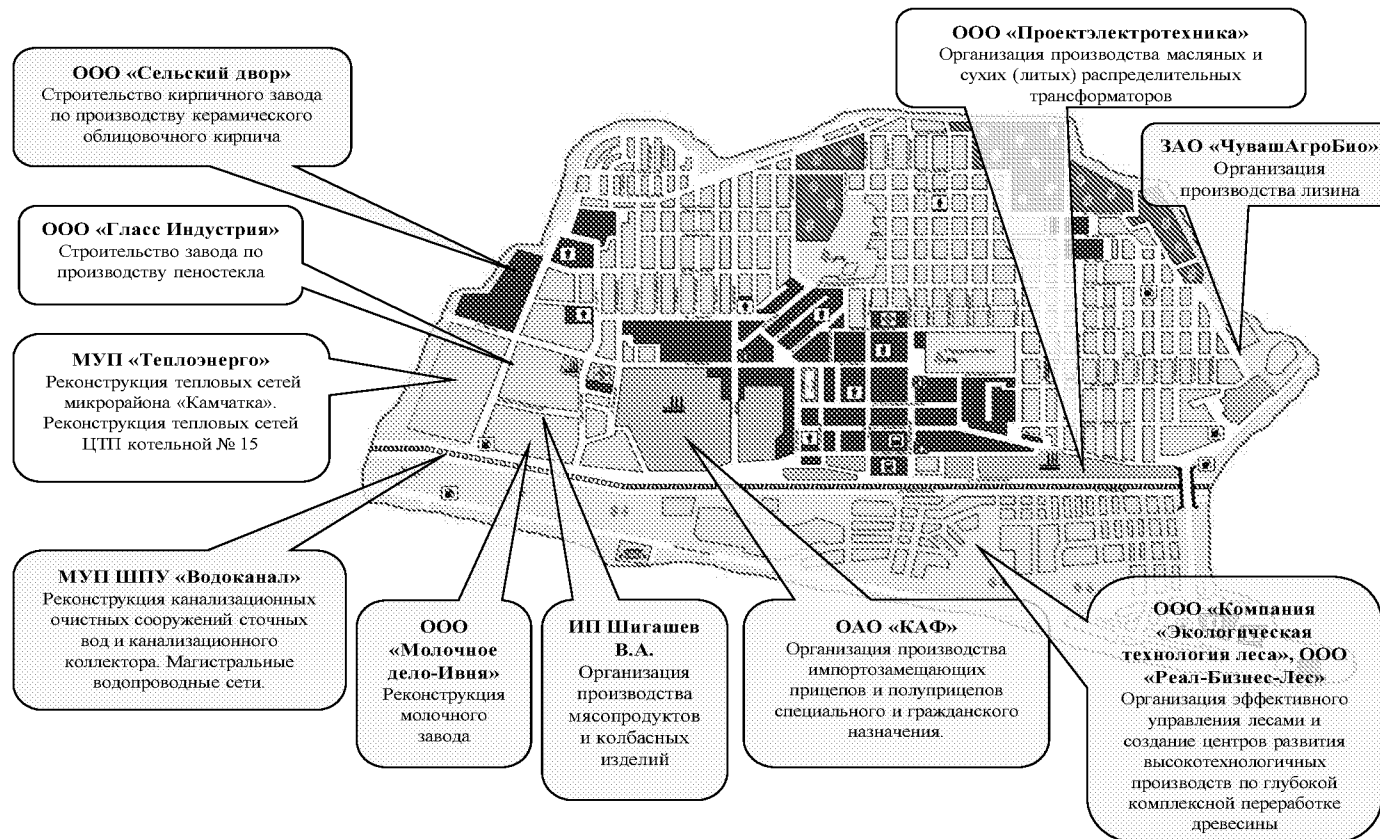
ООО «Сельский двор»
Строительство кирпичного завода по производству керамического облицовочного кирпича

ООО «Проектэлектротехника»
Организация производства масляных и сухих (литых) распределительных трансформаторов

ЗАО «ЧувашАгроБио»
Организация производства лизина

ООО «Гласс Индустрия»
Строительство завода по производству пеностекла

МУП «Теплоэнерго»
Реконструкция тепловых сетей микрорайона «Камчатка». Реконструкция тепловых сетей ЦТП котельной № 15

МУП ШПУ «Водоканал»
Реконструкция канализационных очистных сооружений сточных вод и канализационного коллектора. Магистральные водопроводные сети.

ООО «Молочное дело-Ивня»
Реконструкция молочного завода

ИП Шигашев В.А.
Организация производства мясопродуктов и колбасных изделий

ОАО «КАФ»
Организация производства импортозамещающих прицепов и полуприцепов специального и гражданского назначения.

ООО «Компания «Экологическая технология леса», ООО «Реал-Бизнес-Лес»
Организация эффективного управления лесами и создание центров развития высокотехнологичных производств по глубокой комплексной переработке древесины